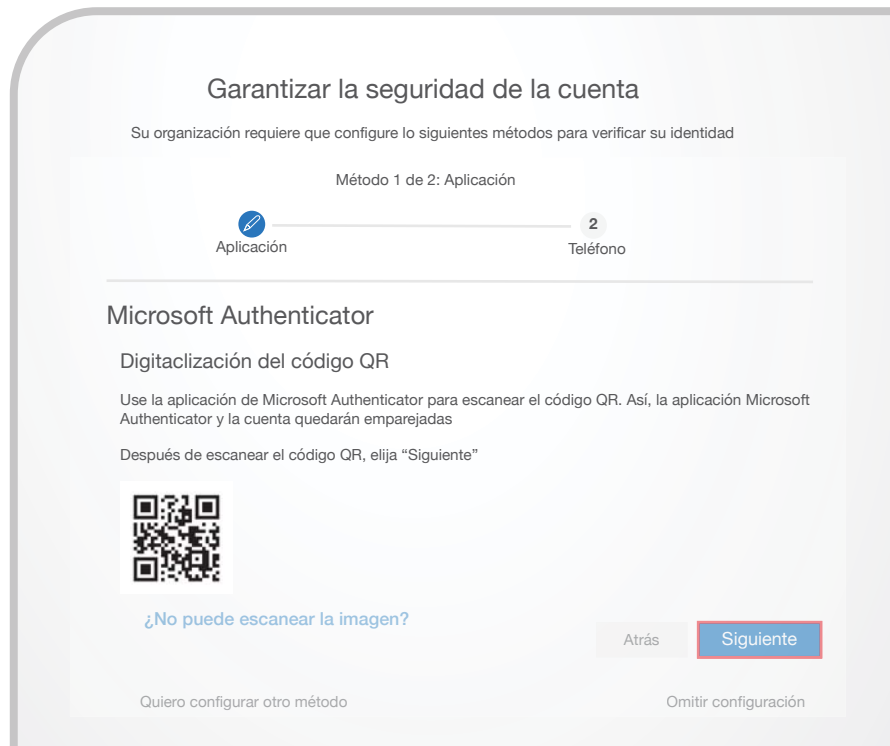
Garantizar la seguridad de la cuenta

Su organización requiere que configure lo siguientes métodos para verificar su identidad

Método 1 de 2: Aplicación

2

Aplicación

Teléfono

Microsoft Authenticator

Digitaclización del código QR

Use la aplicación de Microsoft Authenticator para escanear el código QR. Así, la aplicación Microsoft Authenticator y la cuenta quedarán emparejadas

Después de escanear el código QR, elija “Siguiente”

¿No puede escanear la imagen?

Atrás

Siguiente

Quiero configurar otro método

Omitir configuración